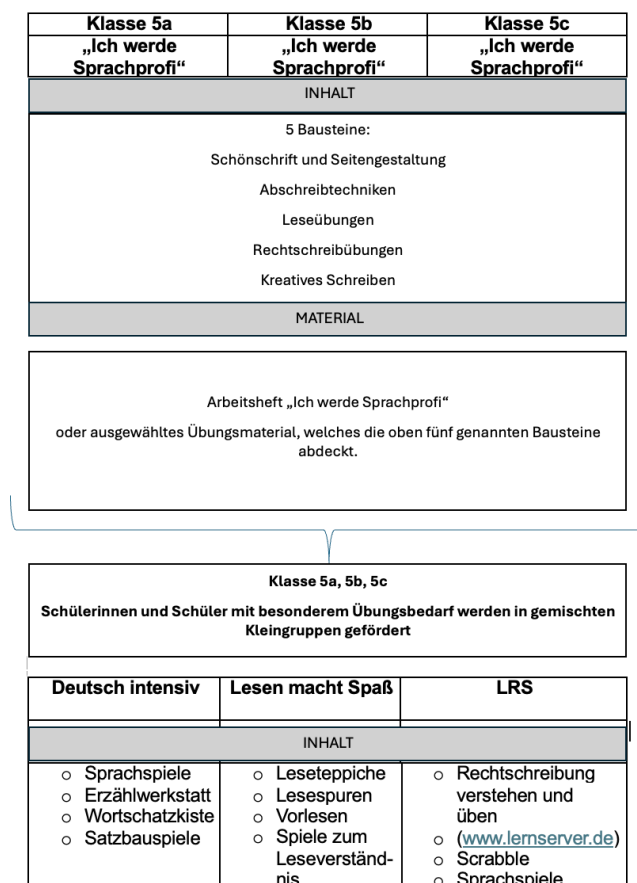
| Klasse 5a | Klasse 5b | Klasse 5c |
|---|---|---|
| „Ich werde Sprachprofi“ | „Ich werde Sprachprofi“ | „Ich werde Sprachprofi“ |

INHALT

5 Bausteine:

Schönschrift und Seitengestaltung

Abschreibtechniken

Leseübungen

Rechtschreibübungen

Kreatives Schreiben

MATERIAL

Arbeitsheft „Ich werde Sprachprofi“

oder ausgewähltes Übungsmaterial, welches die oben fünf genannten Bausteine abdeckt.

Klasse 5a, 5b, 5c

Schülerinnen und Schüler mit besonderem Übungsbedarf werden in gemischten Kleingruppen gefördert

| Deutsch intensiv | Lesen macht Spaß | LRS |
|---|---|---|

INHALT

| Deutsch intensiv | Lesen macht Spaß | LRS |
|---|---|---|
| o Sprachspiele<br>o Erzählwerkstatt<br>o Wortschatzkiste<br>o Satzbauspiele | o Leseteppiche<br>o Lesespuren<br>o Vorlesen<br>o Spiele zum Leseverständnis | o Rechtschreibung verstehen und üben<br>o (www.lernserver.de)<br>o Scrabble<br>o Sprachspiele |